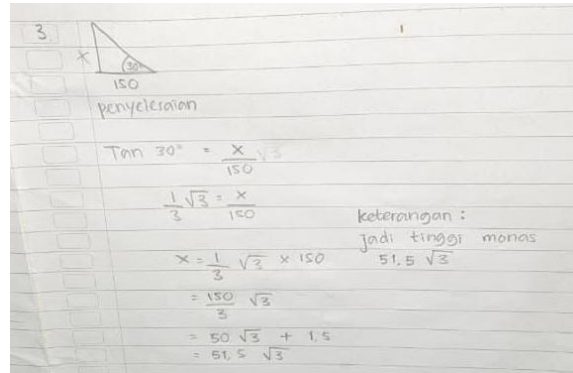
3

x

30

150

penyelesaian

Tan 30° = $\frac{x}{150}$ $\sqrt{3}$

$\frac{1}{3}\sqrt{3} = \frac{x}{150}$

$x = \frac{1}{3}\sqrt{3} \times 150$

$= \frac{150}{3}\sqrt{3}$

$= 50\sqrt{3} + 1,5$

$= 51,5\sqrt{3}$

keterangan :
Jadi tinggi monas
51,5 $\sqrt{3}$